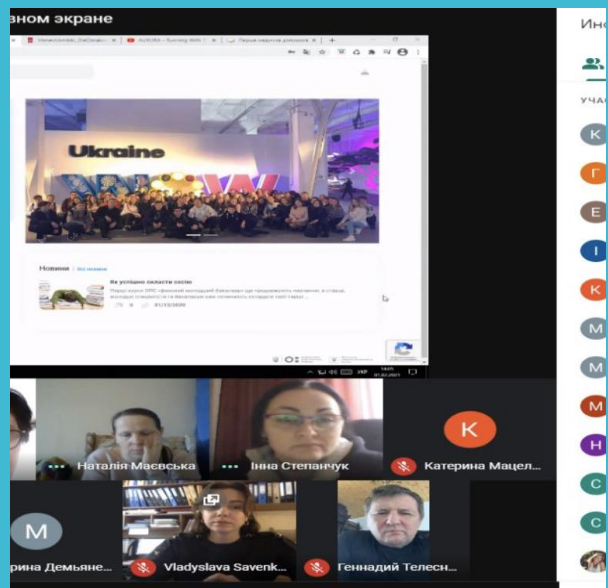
вном экране

Ukraine

Новини | Всі новини

Як успішно скласти сесію

Наталія Маєвська

Інна Степанчук

K

Катерина Мацел...

M

рина Демьяне...

Vladyslava Savenk...

Геннадий Телесн...

Ино

УЧАС

K

Г

E

I

K

M

M

M

H

C

C